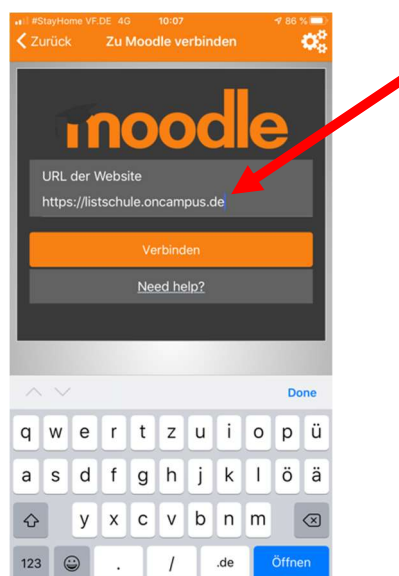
#StayHome VF.DE 4G 10:07 86 %

Zurück Zu Moodle verbinden

moodle

URL der Website

https://listschule.oncampus.de

Verbinden

Need help?

Done

q w e r t z u i o p ü

a s d f g h j k l ö ä

y x c v b n m

123 . / .de Öffnen